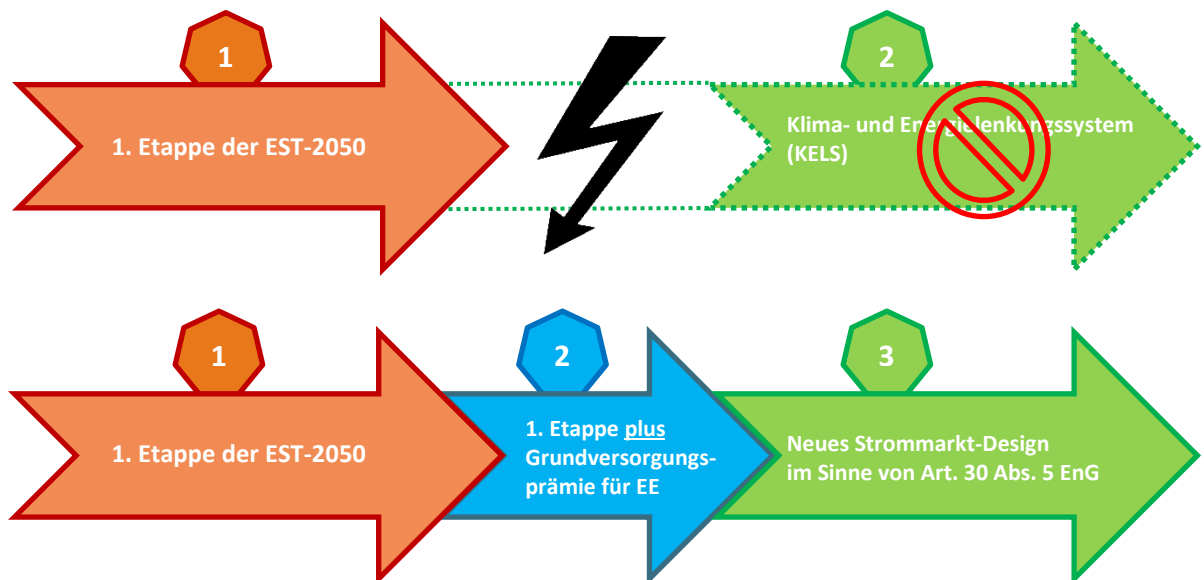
1

1. Etappe der EST-2050

2

Klima- und Ene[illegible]lenkungssystem (KELS)

1

1. Etappe der EST-2050

2

1. Etappe plus Grundversorgungsprämie für EE

3

Neues Strommarkt-Design im Sinne von Art. 30 Abs. 5 EnG